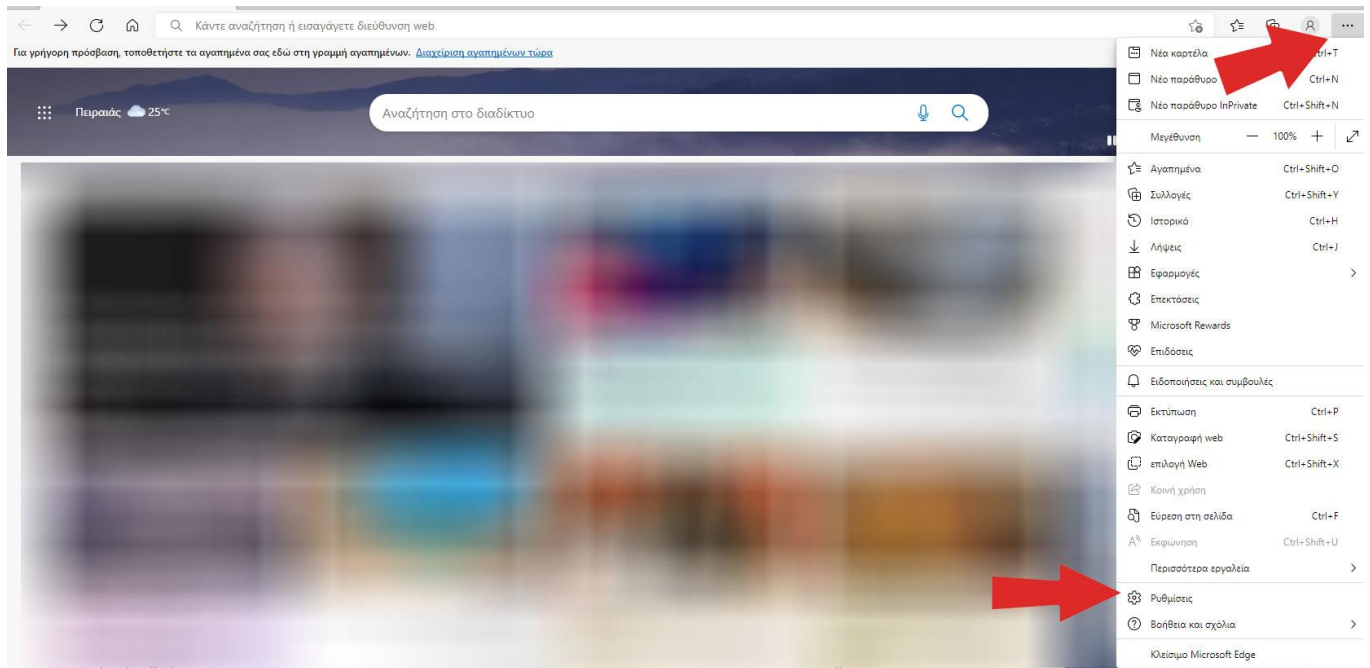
Κάντε αναζήτηση ή εισαγάγετε διεύθυνση web

Για γρήγορη πρόσβαση, τοποθετήστε τα αγαπημένα σας εδώ στη γραμμή αγαπημένων. Διαχείριση αγαπημένων τώρα

Πειραιάς 25°C

Αναζήτηση στο διαδίκτυο

Νέα καρτέλα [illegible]trl+T
Νέο παράθυρο Ctrl+N
Νέο παράθυρο InPrivate Ctrl+Shift+N
Μεγέθυνση — 100% +
Αγαπημένα Ctrl+Shift+O
Συλλογές Ctrl+Shift+Y
Ιστορικό Ctrl+H
Λήψεις Ctrl+J
Εφαρμογές
Επεκτάσεις
Microsoft Rewards
Επιδόσεις
Ειδοποιήσεις και συμβουλές
Εκτύπωση Ctrl+P
Καταγραφή web Ctrl+Shift+S
επιλογή Web Ctrl+Shift+X
Κοινή χρήση
Εύρεση στη σελίδα Ctrl+F
Εκφώνηση Ctrl+Shift+U
Περισσότερα εργαλεία
Ρυθμίσεις
Βοήθεια και σχόλια
Κλείσιμο Microsoft Edge